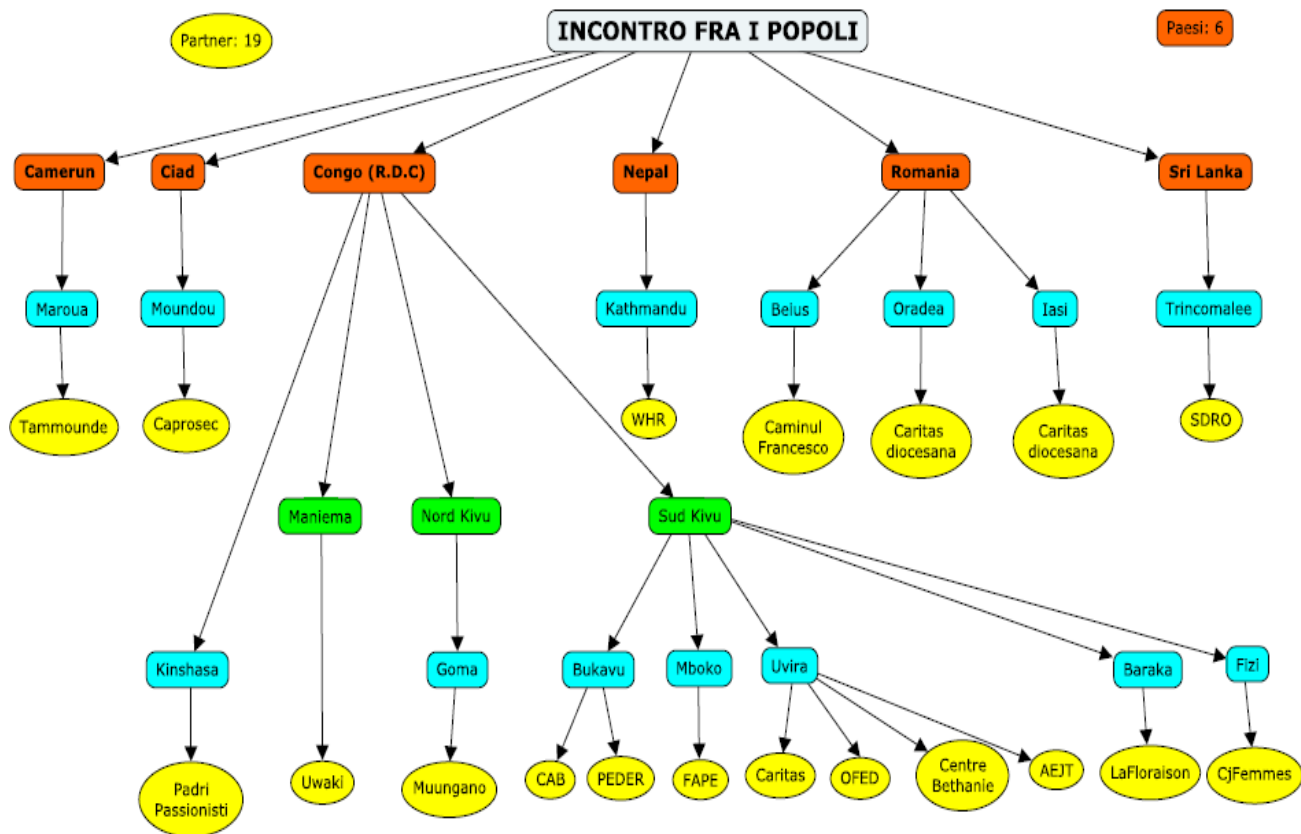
Partner: 19

INCONTRO FRA I POPOLI

Paesi: 6

Camerun

Maroua

Tammounde

Ciad

Moundou

Caprosec

Congo (R.D.C)

Kinshasa

Padri Passionisti

Maniema

Uwaki

Nord Kivu

Goma

Muungano

Sud Kivu

Bukavu

CAB

PEDER

Mboko

FAPE

Uvira

Caritas

OFED

Centre Bethanie

AEJT

Baraka

LaFloraison

Fizi

CjFemmes

Nepal

Kathmandu

WHR

Romania

Belus

Caminul Francesco

Oradea

Caritas diocesana

Iasi

Caritas diocesana

Sri Lanka

Trincomalee

SDRO